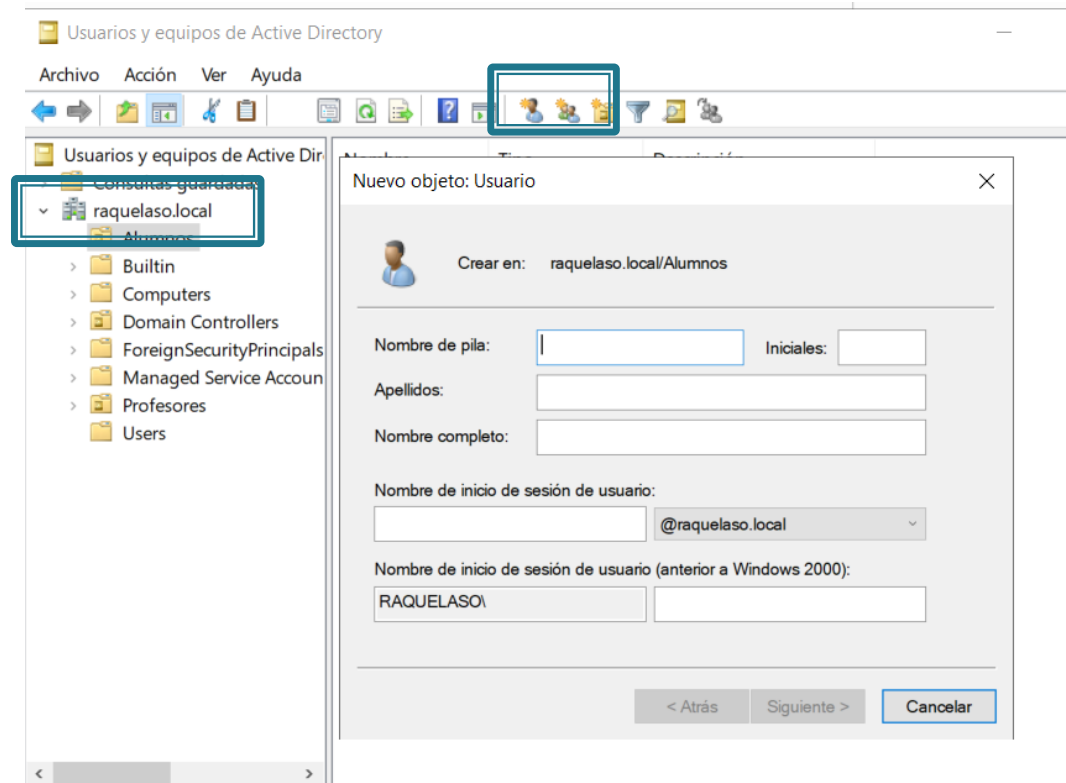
Usuarios y equipos de Active Directory

Archivo Acción Ver Ayuda

Usuarios y equipos de Active Dir
Consultas guardadas
raquelaso.local
Alumnos
Builtin
Computers
Domain Controllers
ForeignSecurityPrincipals
Managed Service Accoun
Profesores
Users

Nuevo objeto: Usuario

Crear en: raquelaso.local/Alumnos

Nombre de pila:
Iniciales:
Apellidos:
Nombre completo:

Nombre de inicio de sesión de usuario:
@raquelaso.local

Nombre de inicio de sesión de usuario (anterior a Windows 2000):
RAQUELASO\

< Atrás Siguiente > Cancelar